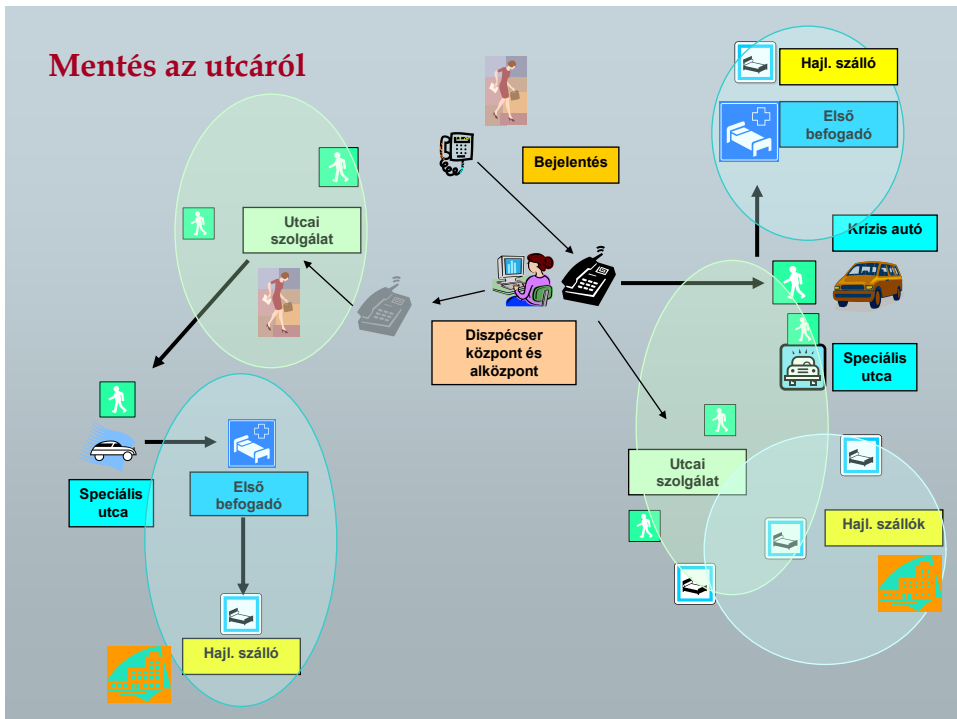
Mentés az utcáról

Hajl. szálló

Első befogadó

Bejelentés

Utcai szolgálat

Krízis autó

Diszpécser központ és alközpont

Speciális utca

Speciális utca

Első befogadó

Utcai szolgálat

Hajl. szállók

Hajl. szálló